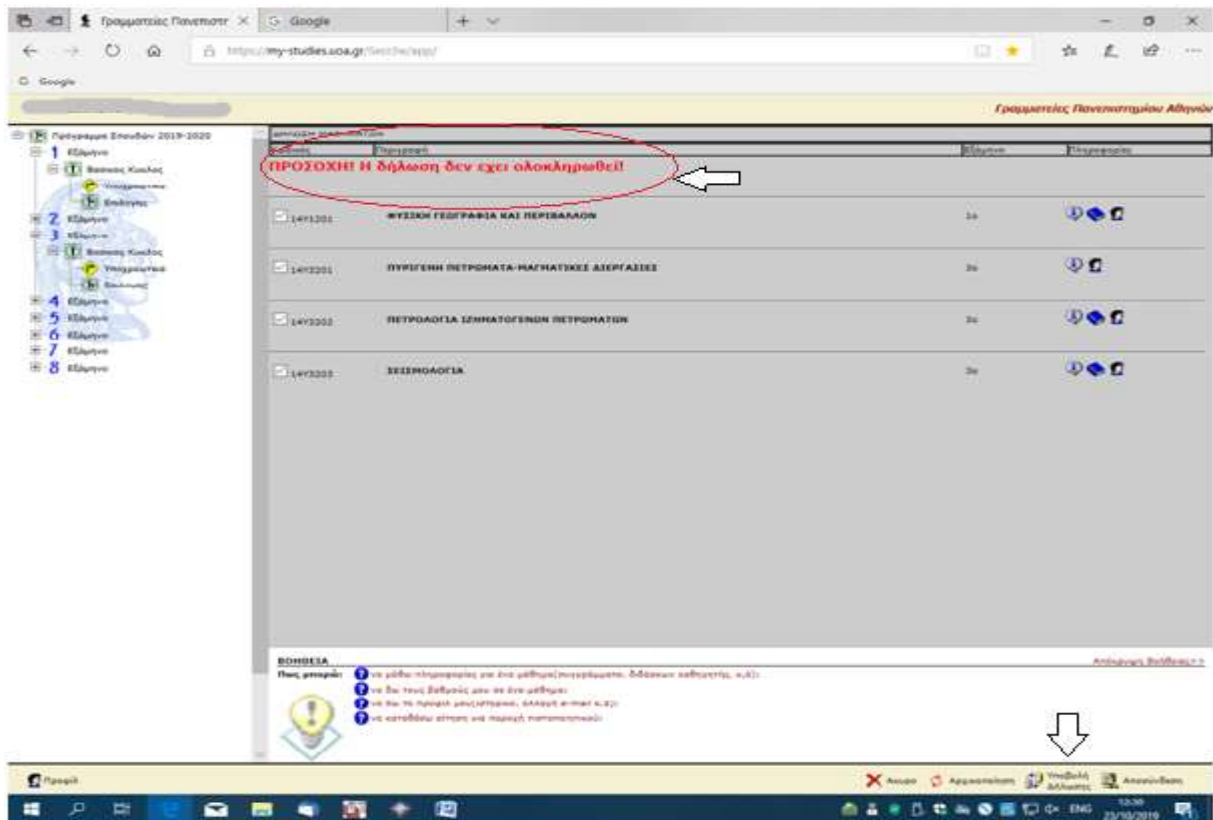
Γραμματείες Πανεπιστ ×   Google

https://my-studies.uoa.gr/Secr3w/app/

Google

Γραμματείες Πανεπιστημίου Αθηνών

Πρόγραμμα Σπουδών 2019-2020
1 Εξάμηνο
Βασικός Κύκλος
Υποχρεωτικά
Επιλογής
2 Εξάμηνο
3 Εξάμηνο
Βασικός Κύκλος
Υποχρεωτικά
Επιλογής
4 Εξάμηνο
5 Εξάμηνο
6 Εξάμηνο
7 Εξάμηνο
8 Εξάμηνο

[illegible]

| Κωδικός | Περιγραφή | Εξάμηνο | Πληροφορίες |
|---|---|---|---|

ΠΡΟΣΟΧΗ! Η δήλωση δεν εχει ολοκληρωθεί!

| 14Υ1201 | ΦΥΣΙΚΗ ΓΕΩΓΡΑΦΙΑ ΚΑΙ ΠΕΡΙΒΑΛΛΟΝ | 1ο | |
|---|---|---|---|
| 14Υ3201 | ΠΥΡΙΓΕΝΗ ΠΕΤΡΩΜΑΤΑ-ΜΑΓΜΑΤΙΚΕΣ ΔΙΕΡΓΑΣΙΕΣ | 3ο | |
| 14Υ3202 | ΠΕΤΡΟΛΟΓΙΑ ΙΖΗΜΑΤΟΓΕΝΩΝ ΠΕΤΡΩΜΑΤΩΝ | 3ο | |
| 14Υ3203 | ΣΕΙΣΜΟΛΟΓΙΑ | 3ο | |

ΒΟΗΘΕΙΑ
Απόκρυψη βοήθειας>>
Πως μπορώ: να μάθω πληροφορίες για ένα μάθημα(συγγράμματα, διδάσκων καθηγητής, κ.λ.)
να δω τους βαθμούς μου σε ένα μάθημα
να δω το προφίλ μου(τηλέφωνο, αλλαγή e-mail κ.λ.)
να καταθέσω αίτηση για παροχή πιστοποιητικού

Προφίλ
Ακυρο   Αρχικοποίηση   Υποβολή Δήλωσης   Αποσύνδεση

ENG 12:30 23/10/2019